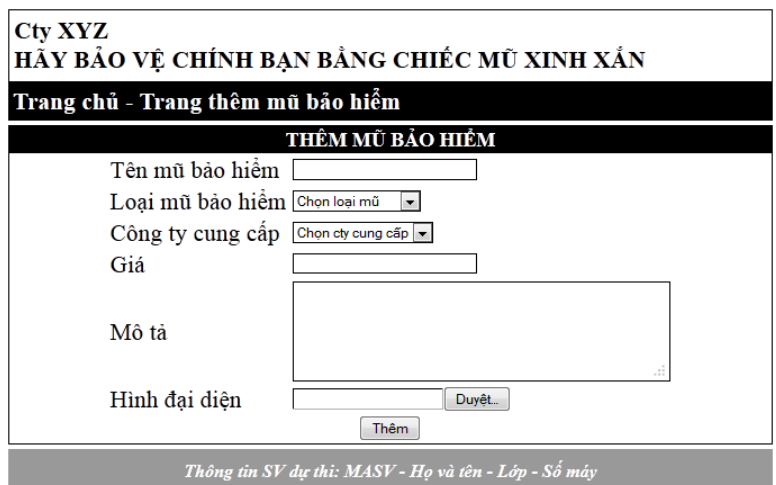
Cty XYZ
HÃY BẢO VỆ CHÍNH BẠN BẰNG CHIẾC MŨ XINH XẮN

Trang chủ - Trang thêm mũ bảo hiểm

THÊM MŨ BẢO HIỂM

Tên mũ bảo hiểm

Loại mũ bảo hiểm Chọn loại mũ

Công ty cung cấp Chọn cty cung cấp

Giá

Mô tả

Hình đại diện Duyệt...

Thêm

Thông tin SV dự thi: MASV - Họ và tên - Lớp - Số máy